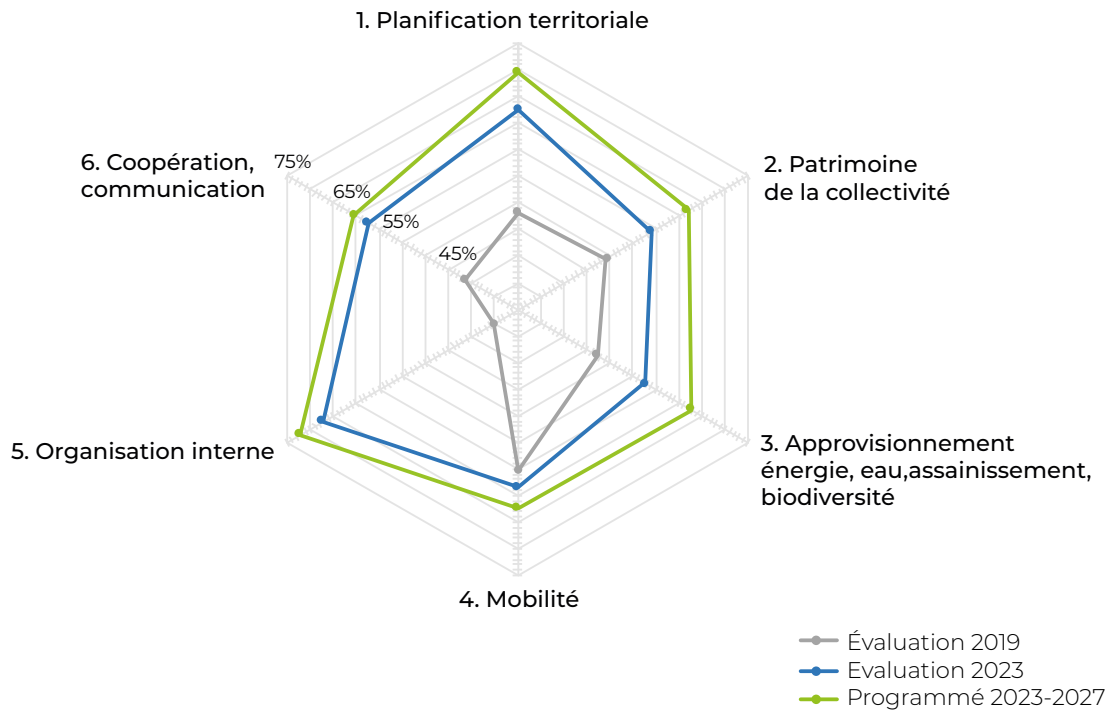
1. Planification territoriale

6. Coopération, communication

75%

65%

55%

45%

2. Patrimoine de la collectivité

3. Approvisionnement énergie, eau,assainissement, biodiversité

5. Organisation interne

4. Mobilité

Évaluation 2019
Evaluation 2023
Programmé 2023-2027